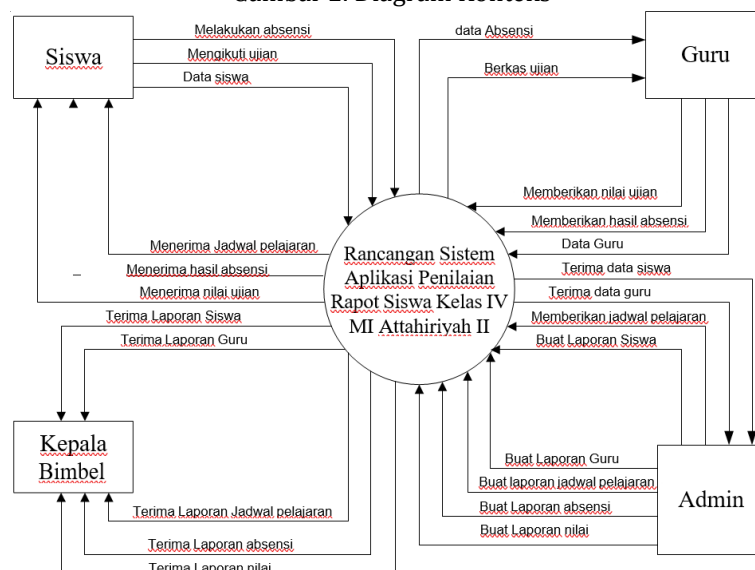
Gambar 1. Diagram Konteks

Siswa

Melakukan absensi

Mengikuti ujian

Data siswa

data Absensi

Berkas ujian

Guru

Memberikan nilai ujian

Memberikan hasil absensi

Data Guru

Menerima Jadwal pelajaran

Menerima hasil absensi

Menerima nilai ujian

Rancangan Sistem Aplikasi Penilaian Rapot Siswa Kelas IV MI Attahiriyah II

Terima data siswa

Terima data guru

Memberikan jadwal pelajaran

Buat Laporan Siswa

Terima Laporan Siswa

Terima Laporan Guru

Kepala Bimbel

Buat Laporan Guru

Buat laporan jadwal pelajaran

Buat Laporan absensi

Buat Laporan nilai

Admin

Terima Laporan Jadwal pelajaran

Terima Laporan absensi

Terima Laporan nilai